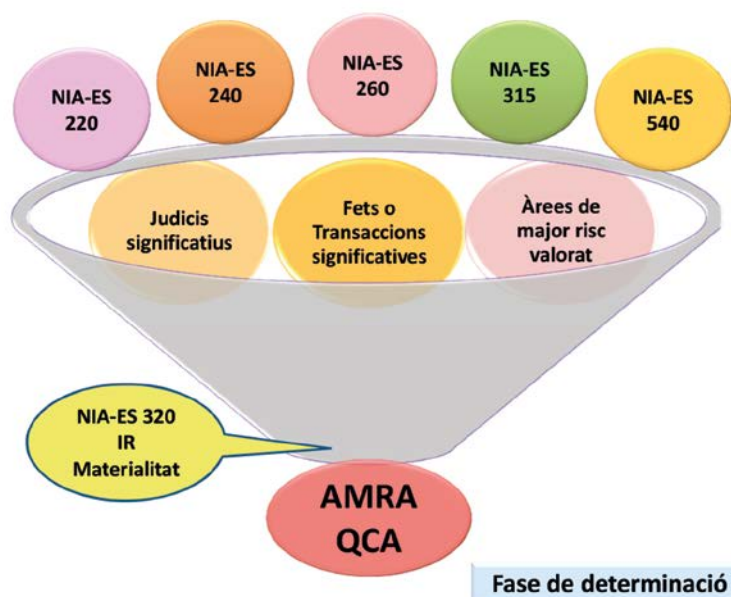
NIA-ES 220

NIA-ES 240

NIA-ES 260

NIA-ES 315

NIA-ES 540

Judicis significatius

Fets o Transaccions significatives

Àrees de major risc valorat

NIA-ES 320 IR Materialitat

AMRA QCA

Fase de determinació